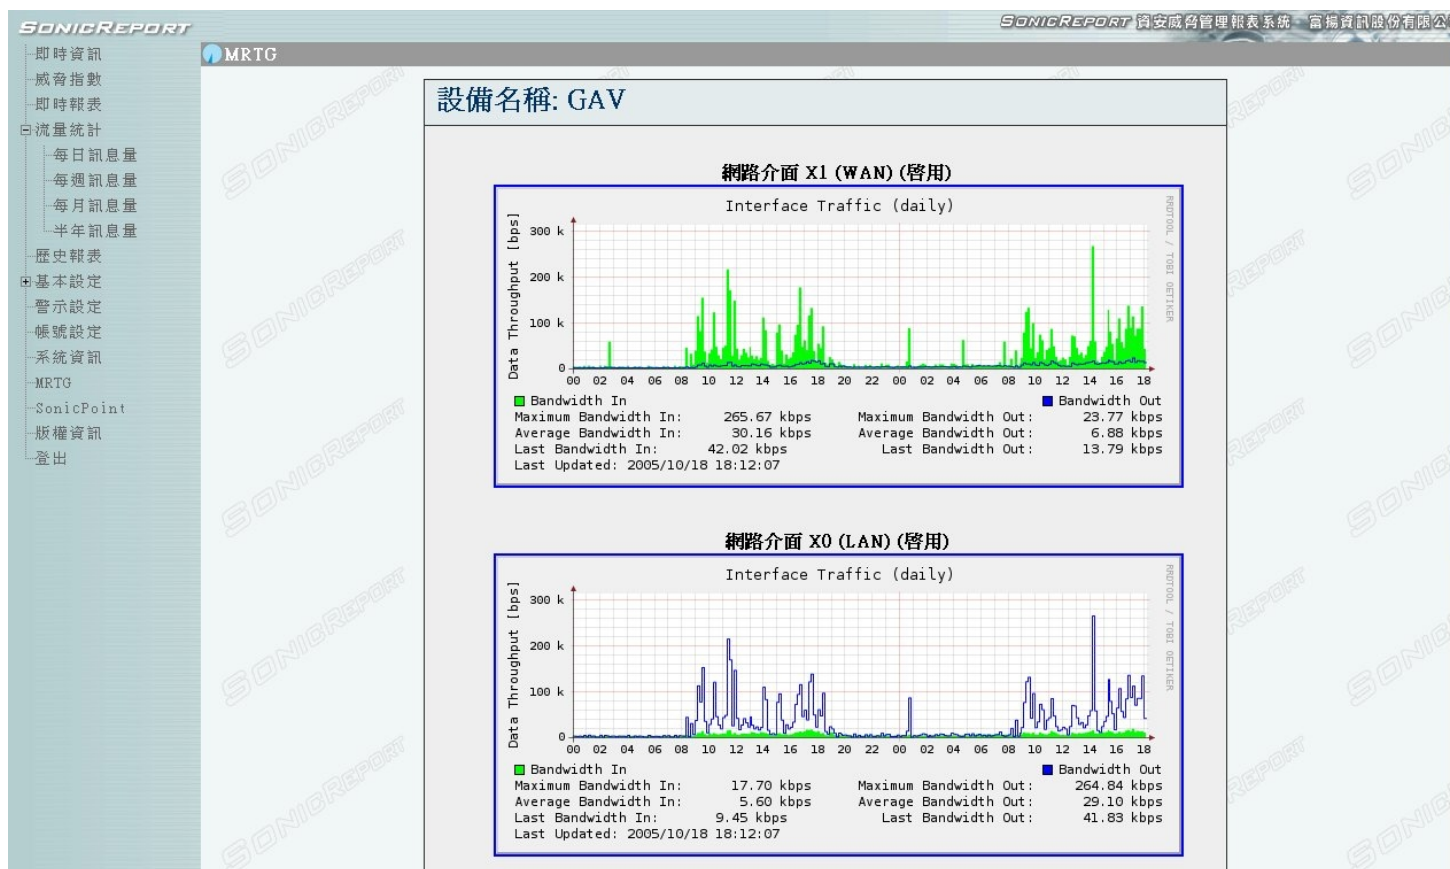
SONICREPORT

SONICREPORT 資安威脅管理報表系統 · 富揚資訊股份有限公

即時資訊
威脅指數
即時報表
流量統計
每日訊息量
每週訊息量
每月訊息量
半年訊息量
歷史報表
基本設定
警示設定
帳號設定
系統資訊
MRTG
SonicPoint
版權資訊
登出

MRTG

設備名稱: GAV

網路介面 X1 (WAN) (啓用)

Interface Traffic (daily)

Data Throughput [bps]

300 k
200 k
100 k
0

00 02 04 06 08 10 12 14 16 18 20 22 00 02 04 06 08 10 12 14 16 18

RRDTOOL / TOBI OETIKER

Bandwidth In
Bandwidth Out

| | | | |
|---|---|---|---|
| Maximum Bandwidth In: | 265.67 kbps | Maximum Bandwidth Out: | 23.77 kbps |
| Average Bandwidth In: | 30.16 kbps | Average Bandwidth Out: | 6.88 kbps |
| Last Bandwidth In: | 42.02 kbps | Last Bandwidth Out: | 13.79 kbps |

Last Updated: 2005/10/18 18:12:07

網路介面 X0 (LAN) (啓用)

Interface Traffic (daily)

Data Throughput [bps]

300 k
200 k
100 k
0

00 02 04 06 08 10 12 14 16 18 20 22 00 02 04 06 08 10 12 14 16 18

RRDTOOL / TOBI OETIKER

Bandwidth In
Bandwidth Out

| | | | |
|---|---|---|---|
| Maximum Bandwidth In: | 17.70 kbps | Maximum Bandwidth Out: | 264.84 kbps |
| Average Bandwidth In: | 5.60 kbps | Average Bandwidth Out: | 29.10 kbps |
| Last Bandwidth In: | 9.45 kbps | Last Bandwidth Out: | 41.83 kbps |

Last Updated: 2005/10/18 18:12:07

SONICREPORT